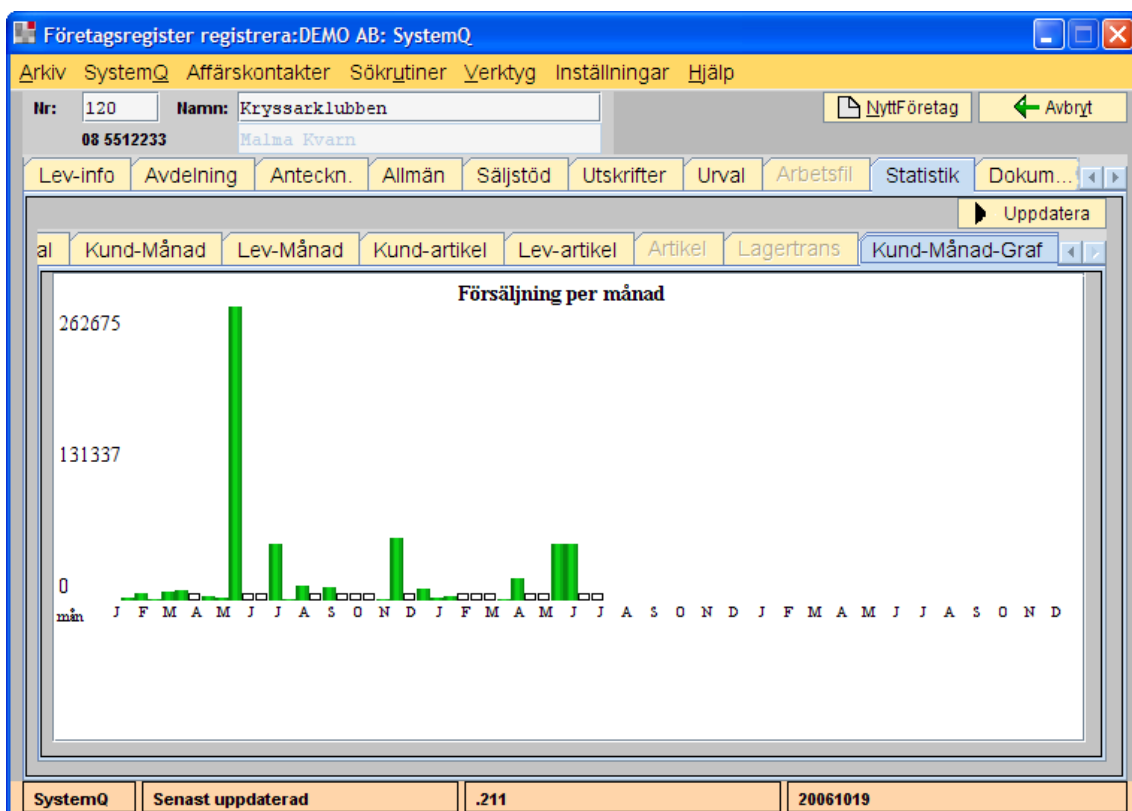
Företagsregister registrera:DEMO AB: SystemQ

Arkiv SystemQ Affärskontakter Sökrutiner Verktyg Inställningar Hjälp

Nr: 120 Namn: Kryssarklubben
08 5512233 Malma Kvarn

NyttFöretag Avbryt

Lev-info Avdelning Anteckn. Allmän Säljstöd Utskrifter Urval Arbetsfil Statistik Dokum...

Uppdatera

al Kund-Månad Lev-Månad Kund-artikel Lev-artikel Artikel Lagertrans Kund-Månad-Graf

Försäljning per månad

262675

131337

0

mån J F M A M J J A S O N D J F M A M J J A S O N D J F M A M J J A S O N D

SystemQ Senast uppdaterad .211 20061019